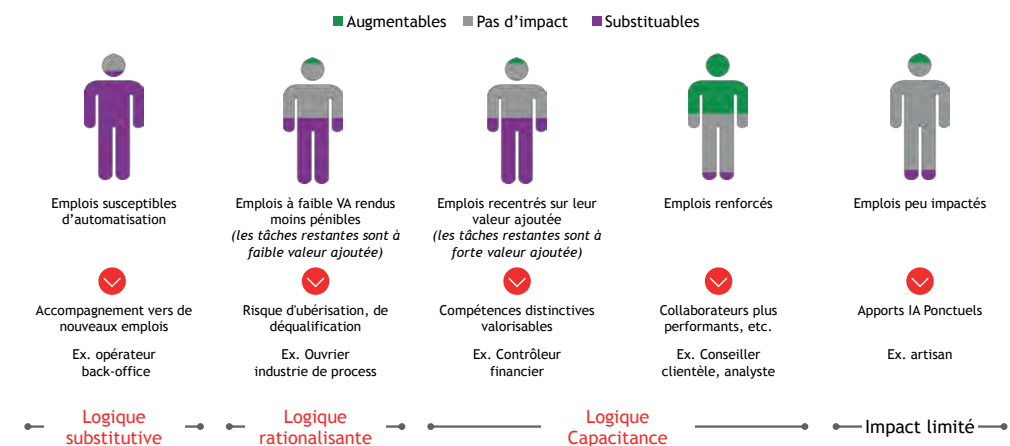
Augmentables Pas d'impact Substituables

Emplois susceptibles d'automatisation

Accompagnement vers de nouveaux emplois

Ex. opérateur back-office

Emplois à faible VA rendus moins pénibles
*(les tâches restantes sont à faible valeur ajoutée)*

Risque d'ubérisation, de déqualification

Ex. Ouvrier industrie de process

Emplois recentrés sur leur valeur ajoutée
*(les tâches restantes sont à forte valeur ajoutée)*

Compétences distinctives valorisables

Ex. Contrôleur financier

Emplois renforcés

Collaborateurs plus performants, etc.

Ex. Conseiller clientèle, analyste

Emplois peu impactés

Apports IA Ponctuels

Ex. artisan

Logique substitutive

Logique rationalisante

Logique Capacitance

Impact limité